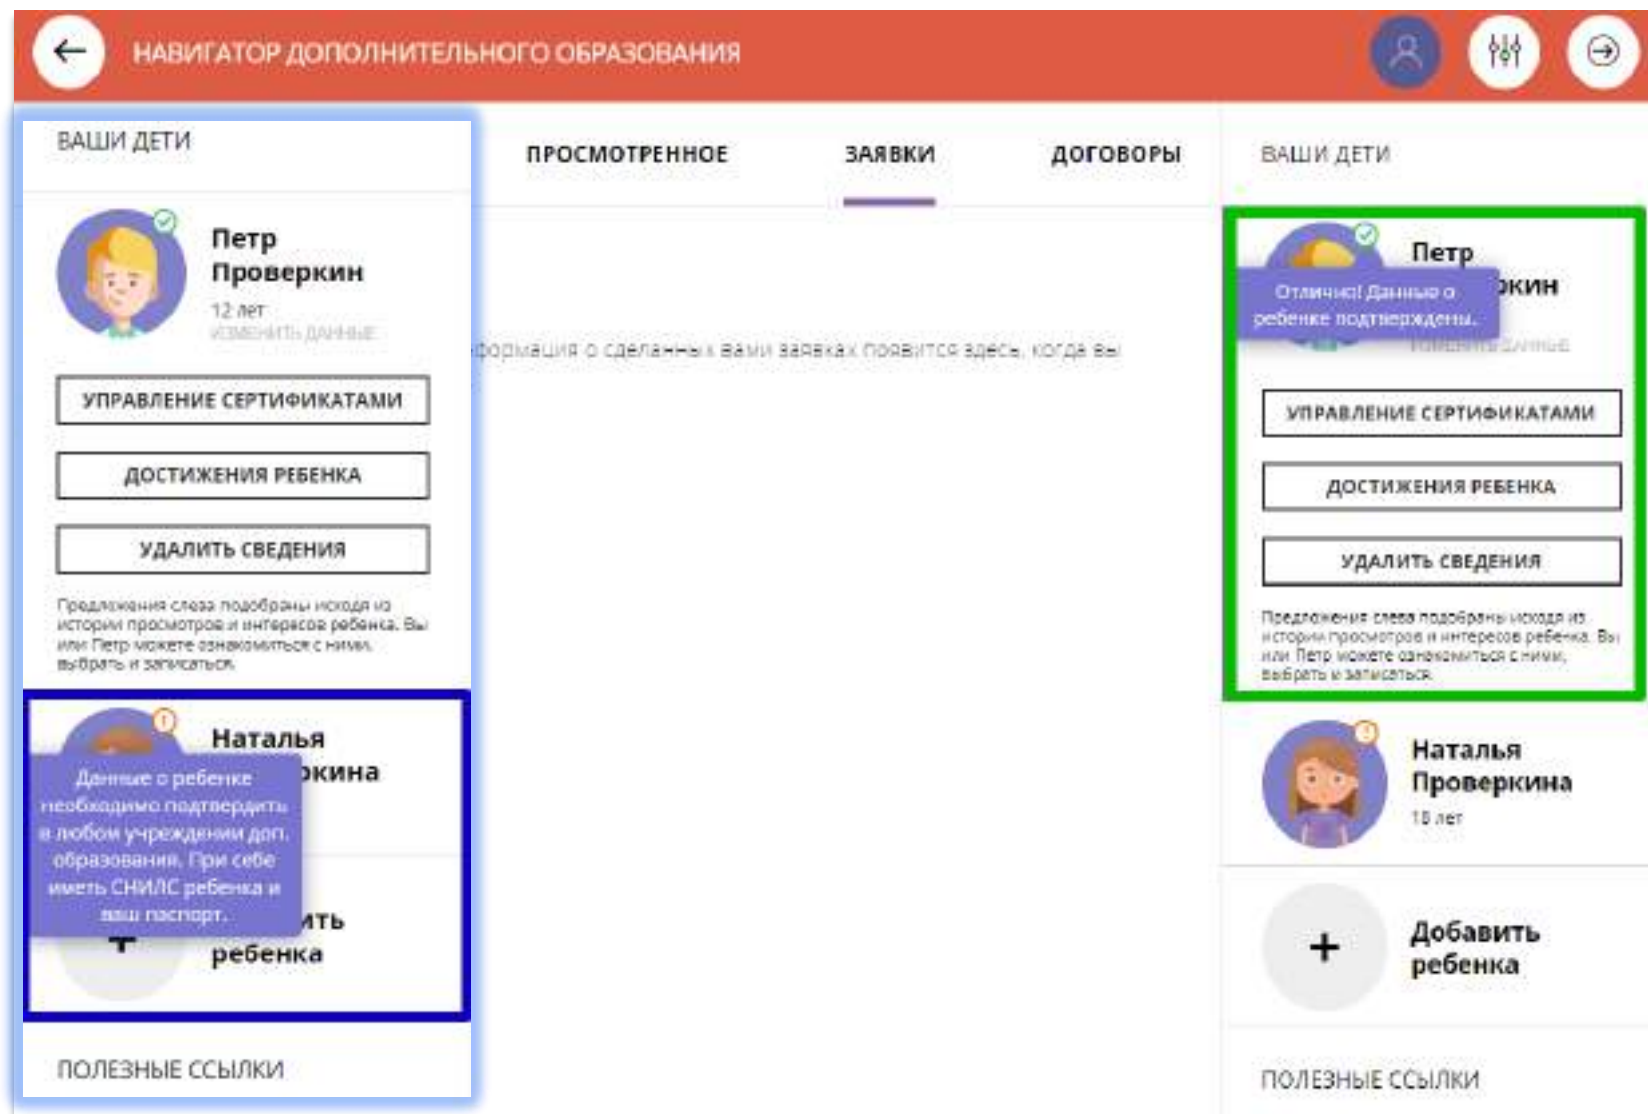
НАВИГАТОР ДОПОЛНИТЕЛЬНОГО ОБРАЗОВАНИЯ

ВАШИ ДЕТИ

Петр Проверкин

12 лет

ИЗМЕНИТЬ ДАННЫЕ

УПРАВЛЕНИЕ СЕРТИФИКАТАМИ

ДОСТИЖЕНИЯ РЕБЕНКА

УДАЛИТЬ СВЕДЕНИЯ

Предложения слева подобраны исходя из истории просмотров и интересов ребенка. Вы или Петр можете ознакомиться с ними, выбрать и записаться.

Наталья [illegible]кина

Данные о ребенке необходимо подтвердить в любом учреждении доп. образования. При себе иметь СНИЛС ребенка и ваш паспорт.

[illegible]ить ребенка

ПОЛЕЗНЫЕ ССЫЛКИ

ПРОСМОТРЕННОЕ

ЗАЯВКИ

ДОГОВОРЫ

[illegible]формация о сделанных вами заявках появится здесь, когда вы

ВАШИ ДЕТИ

Петр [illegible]кин

Отлично! Данные о ребенке подтверждены.

ИЗМЕНИТЬ ДАННЫЕ

УПРАВЛЕНИЕ СЕРТИФИКАТАМИ

ДОСТИЖЕНИЯ РЕБЕНКА

УДАЛИТЬ СВЕДЕНИЯ

Предложения слева подобраны исходя из истории просмотров и интересов ребенка. Вы или Петр можете ознакомиться с ними, выбрать и записаться.

Наталья Проверкина

10 лет

+

Добавить ребенка

ПОЛЕЗНЫЕ ССЫЛКИ